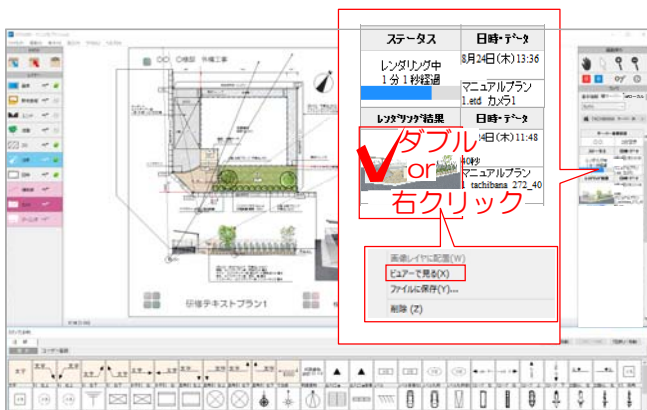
| ステータス | 日時・データ |
|---|---|
| レンダリング中 1分1秒経過 | 8月24日(木)13:36 マニュアルプラン 1.etd カメラ1 |
| レンダリング結果 | 日時・データ |
| | 4日(木)11:48 40秒 マニュアルプラン tachibana_272_40 |

ダブル or 右クリック

画像レイヤに配置(W)
ビューアで見る(X)
ファイルに保存(Y)...
削除(Z)

〇〇様邸 外構工事

邸様テキストプラン1